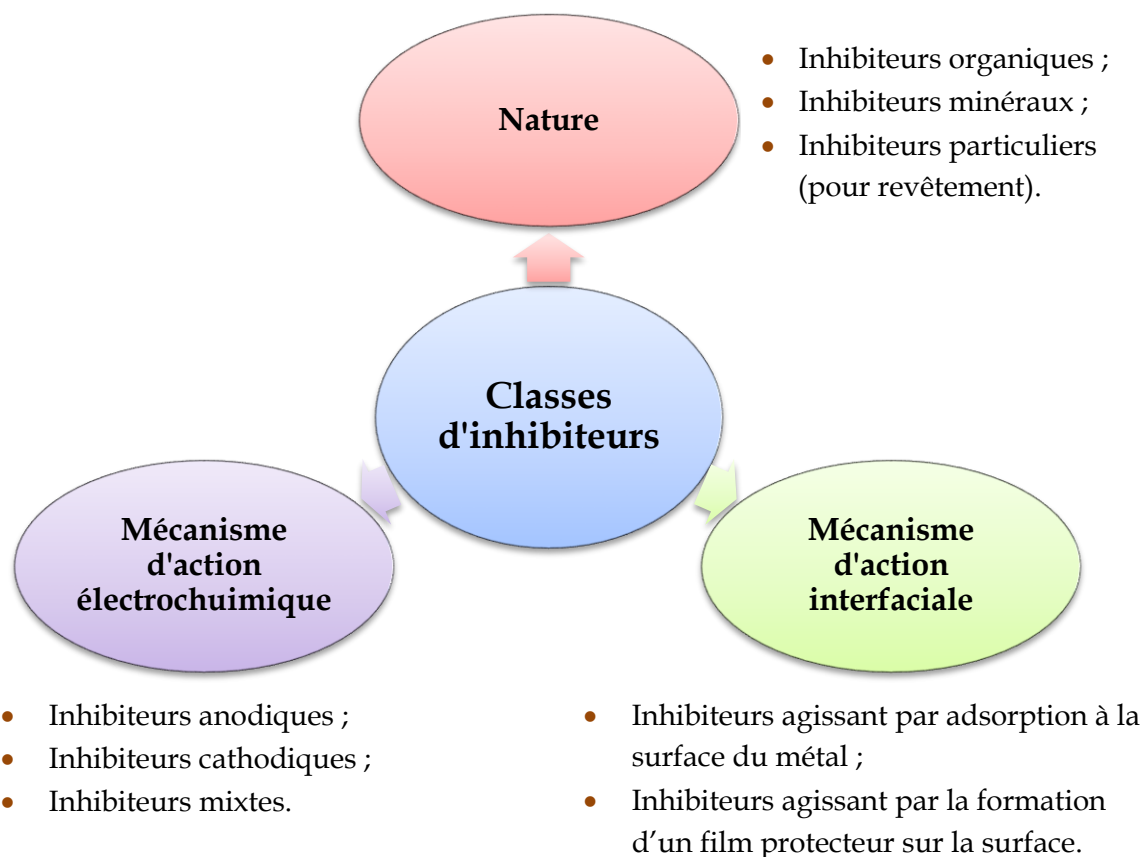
Nature

- Inhibiteurs organiques ;
- Inhibiteurs minéraux ;
- Inhibiteurs particuliers (pour revêtement).

Classes d'inhibiteurs

Mécanisme d'action électrochuimique

Mécanisme d'action interfaciale

- Inhibiteurs anodiques ;
- Inhibiteurs cathodiques ;
- Inhibiteurs mixtes.

- Inhibiteurs agissant par adsorption à la surface du métal ;
- Inhibiteurs agissant par la formation d'un film protecteur sur la surface.